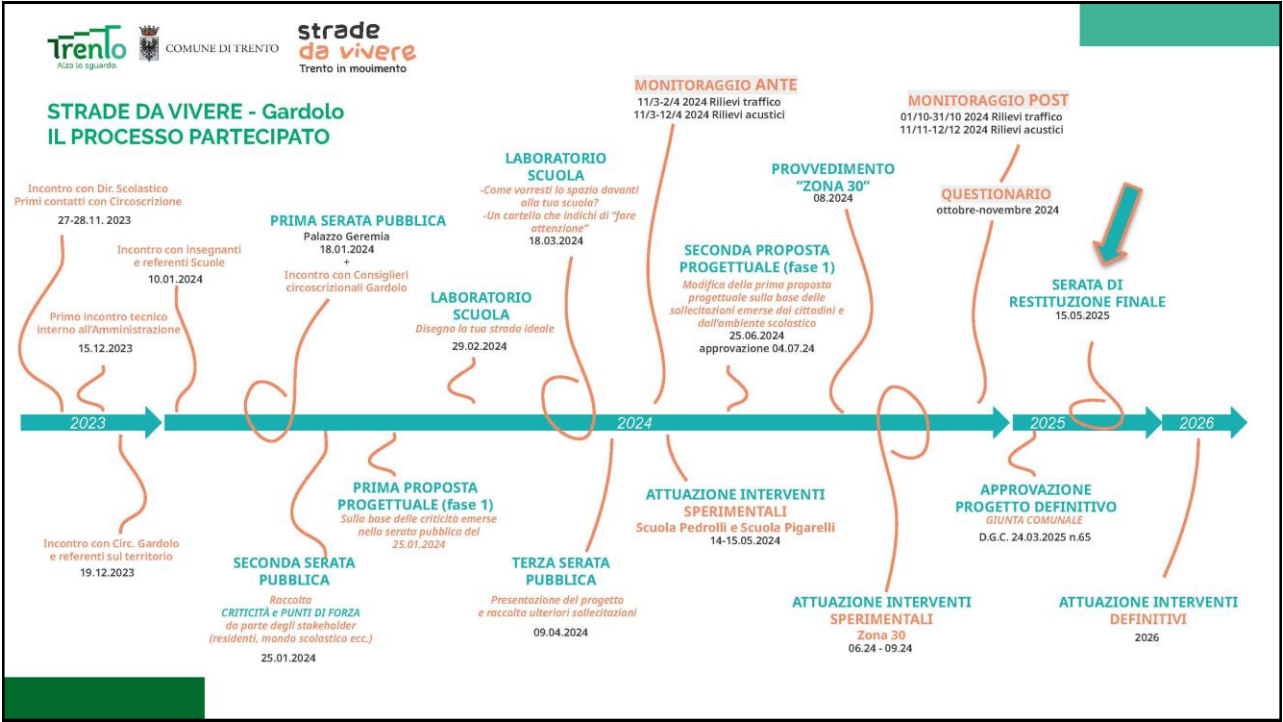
Trento
Alza lo sguardo.
COMUNE DI TRENTO
strade da vivere
Trento in movimento

STRADE DA VIVERE - Gardolo
IL PROCESSO PARTECIPATO

Incontro con Dir. Scolastico
Primi contatti con Circoscrizione
27-28.11. 2023

Incontro con insegnanti e referenti Scuole
10.01.2024

Primo incontro tecnico interno all'Amministrazione
15.12.2023

PRIMA SERATA PUBBLICA
Palazzo Geremia
18.01.2024
+
Incontro con Consiglieri circoscrizionali Gardolo

LABORATORIO SCUOLA
Disegna la tua strada ideale
29.02.2024

LABORATORIO SCUOLA
-Come vorresti lo spazio davanti alla tua scuola?
-Un cartello che indichi di "fare attenzione"
18.03.2024

MONITORAGGIO ANTE
11/3-2/4 2024 Rilievi traffico
11/3-12/4 2024 Rilievi acustici

SECONDA PROPOSTA PROGETTUALE (fase 1)
Modifica della prima proposta progettuale sulla base delle sollecitazioni emerse dai cittadini e dall'ambiente scolastico
25.06.2024
approvazione 04.07.24

PROVVEDIMENTO "ZONA 30"
08.2024

MONITORAGGIO POST
01/10-31/10 2024 Rilievi traffico
11/11-12/12 2024 Rilievi acustici

QUESTIONARIO
ottobre-novembre 2024

SERATA DI RESTITUZIONE FINALE
15.05.2025

2023
2024
2025
2026

Incontro con Circ. Gardolo e referenti sul territorio
19.12.2023

SECONDA SERATA PUBBLICA
Raccolta
CRITICITÀ e PUNTI DI FORZA
da parte degli stakeholder
(residenti, mondo scolastico ecc.)
25.01.2024

PRIMA PROPOSTA PROGETTUALE (fase 1)
Sulla base delle criticità emerse nella serata pubblica del 25.01.2024

TERZA SERATA PUBBLICA
Presentazione del progetto e raccolta ulteriori sollecitazioni
09.04.2024

ATTUAZIONE INTERVENTI SPERIMENTALI
Scuola Pedrolli e Scuola Pigarelli
14-15.05.2024

ATTUAZIONE INTERVENTI SPERIMENTALI
Zona 30
06.24 - 09.24

APPROVAZIONE PROGETTO DEFINITIVO
GIUNTA COMUNALE
D.G.C. 24.03.2025 n.65

ATTUAZIONE INTERVENTI DEFINITIVI
2026